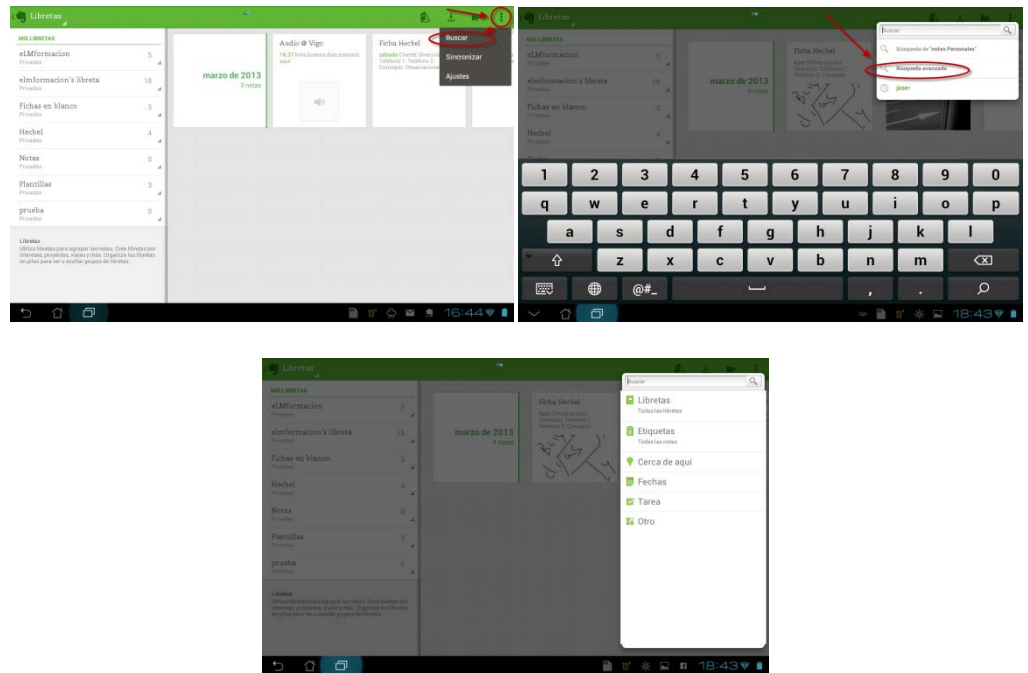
Libretas

MIS LIBRETAS

eLMformacion 5
Privadas

elmformacion's libreta 18
Privadas

Fichas en blanco 3
Privadas

Hechel 4
Privadas

Notas 0
Privadas

Plantillas 3
Privadas

prueba 0
Privadas

Libretas
Utiliza libretas para agrupar las notas. Crea libretas por intereses, proyectos, viajes y más. Organiza las libretas en pilas para ver u ocultar grupos de libretas.

marzo de 2013
3 notas

Audio @ Vigo
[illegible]

Ficha Hechel
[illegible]

Buscar
Sincronizar
Ajustes

16:44

Libretas

MIS LIBRETAS

eLMformacion 5
Privadas

elmformacion's libreta 18
Privadas

Fichas en blanco 3
Privadas

Hechel 4
Privadas

marzo de 2013
4 notas

Ficha Hechel

Buscar
Búsqueda de "notas Personales"
Búsqueda avanzada
jose

1 2 3 4 5 6 7 8 9 0
q w e r t y u i o p
a s d f g h j k l
z x c v b n m
@#_
, .

18:43

Libretas

MIS LIBRETAS

eLMformacion 5
Privadas

elmformacion's libreta 18
Privadas

Fichas en blanco 3
Privadas

Hechel 4
Privadas

Notas 0
Privadas

Plantillas 3
Privadas

prueba 0
Privadas

Libretas
Utiliza libretas para agrupar las notas. Crea libretas por intereses, proyectos, viajes y más. Organiza las libretas en pilas para ver u ocultar grupos de libretas.

marzo de 2013
4 notas

Ficha Hechel

Buscar
Libretas
Todas las libretas
Etiquetas
Todas las notas
Cerca de aquí
Fechas
Tarea
Otro

18:43